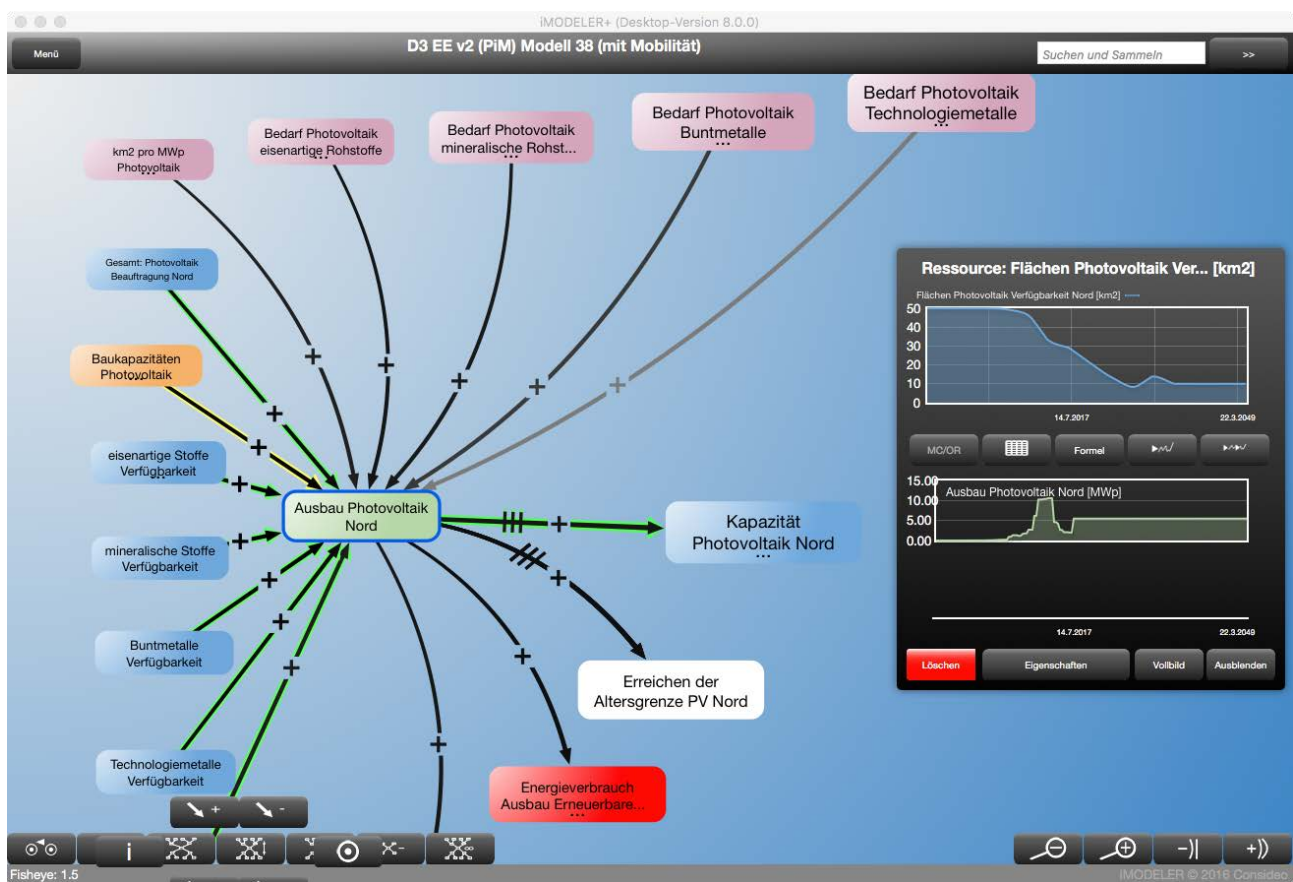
iMODELER+ (Desktop-Version 8.0.0)

Menü

D3 EE v2 (PiM) Modell 38 (mit Mobilität)

Suchen und Sammeln

>>

km2 pro MWp Photovoltaik

Bedarf Photovoltaik eisenartige Rohstoffe

Bedarf Photovoltaik mineralische Rohst...

Bedarf Photovoltaik Buntmetalle

Bedarf Photovoltaik Technologiemetalle

Gesamt: Photovoltaik Beauftragung Nord

Baukapazitäten Photovoltaik

eisenartige Stoffe Verfügbarkeit

mineralische Stoffe Verfügbarkeit

Buntmetalle Verfügbarkeit

Technologiemetalle Verfügbarkeit

Ausbau Photovoltaik Nord

Kapazität Photovoltaik Nord

Erreichen der Altersgrenze PV Nord

Energieverbrauch Ausbau Erneuerbare...

+ + + + + + + + + + + + + + + +

Ressource: Flächen Photovoltaik Ver... [km2]

Flächen Photovoltaik Verfügbarkeit Nord [km2]

50
40
30
20
10
0

14.7.2017

22.3.2049

MC/OR

Formel

15.00
10.00
5.00
0.00

Ausbau Photovoltaik Nord [MWp]

14.7.2017

22.3.2049

Löschen

Eigenschaften

Vollbild

Ausblenden

+

-

i

Fisheye: 1.5

IMODELER © 2016 Consideo